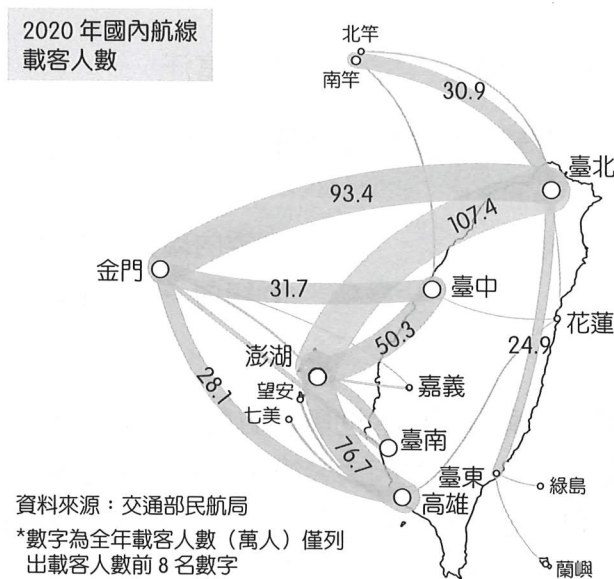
2020 年國內航線載客人數

北竿
南竿
30.9
臺北
93.4
107.4
金門
31.7
臺中
花蓮
50.3
澎湖
24.9
嘉義
28.1
望安
七美
臺南
76.7
臺東
綠島
高雄
蘭嶼

資料來源：交通部民航局
*數字為全年載客人數（萬人）僅列出載客人數前 8 名數字